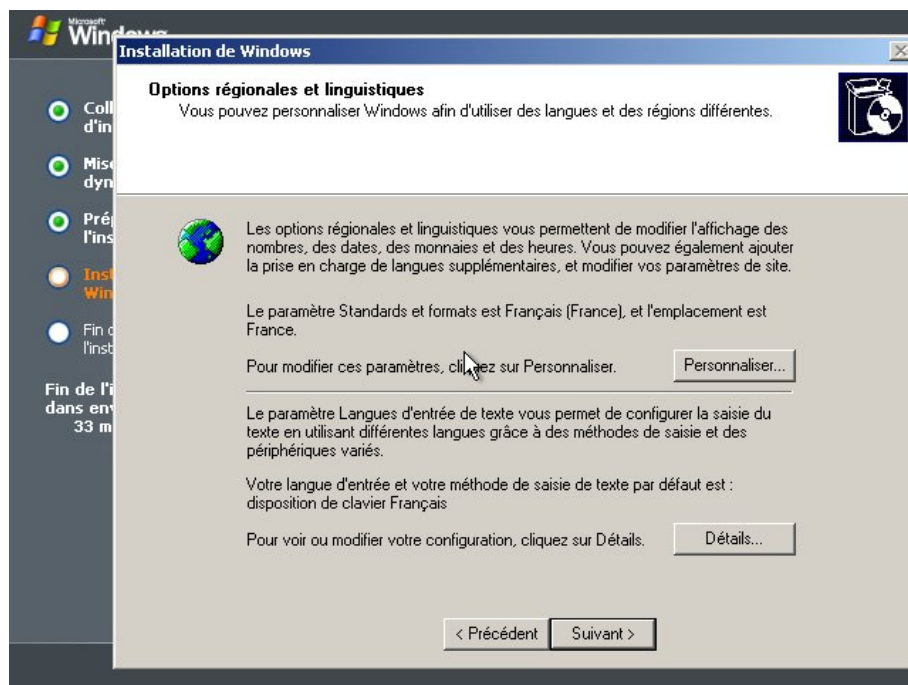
Microsoft Wind

Coll d'in

Mise dyn

Pré l'ins

Inst Win

Fin d l'inst

Fin de l'i dans env 33 m

Installation de Windows

Options régionales et linguistiques
Vous pouvez personnaliser Windows afin d'utiliser des langues et des régions différentes.

Les options régionales et linguistiques vous permettent de modifier l'affichage des nombres, des dates, des monnaies et des heures. Vous pouvez également ajouter la prise en charge de langues supplémentaires, et modifier vos paramètres de site.

Le paramètre Standards et formats est Français (France), et l'emplacement est France.

Pour modifier ces paramètres, cliquez sur Personnaliser.

Personnaliser...

Le paramètre Langues d'entrée de texte vous permet de configurer la saisie du texte en utilisant différentes langues grâce à des méthodes de saisie et des périphériques variés.

Votre langue d'entrée et votre méthode de saisie de texte par défaut est : disposition de clavier Français

Pour voir ou modifier votre configuration, cliquez sur Détails.

Détails...

< Précédent

Suivant >